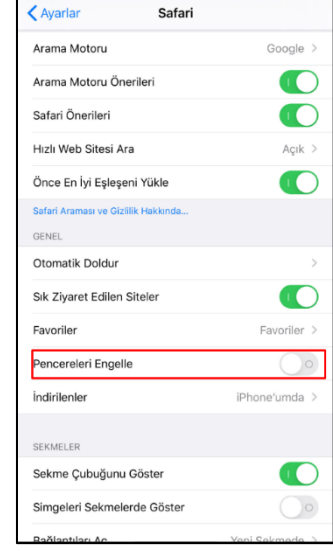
Ayarlar Safari

Arama Motoru Google

Arama Motoru Önerileri

Safari Önerileri

Hızlı Web Sitesi Ara Açık

Önce En İyi Eşleşeni Yükle

Safari Araması ve Gizlilik Hakkında...

GENEL

Otomatik Doldur

Sık Ziyaret Edilen Siteler

Favoriler Favoriler

Pencereleri Engelle

İndirilenler iPhone'umda

SEKMELER

Sekme Çubuğunu Göster

Simgeleri Sekmelerde Göster

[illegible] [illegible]